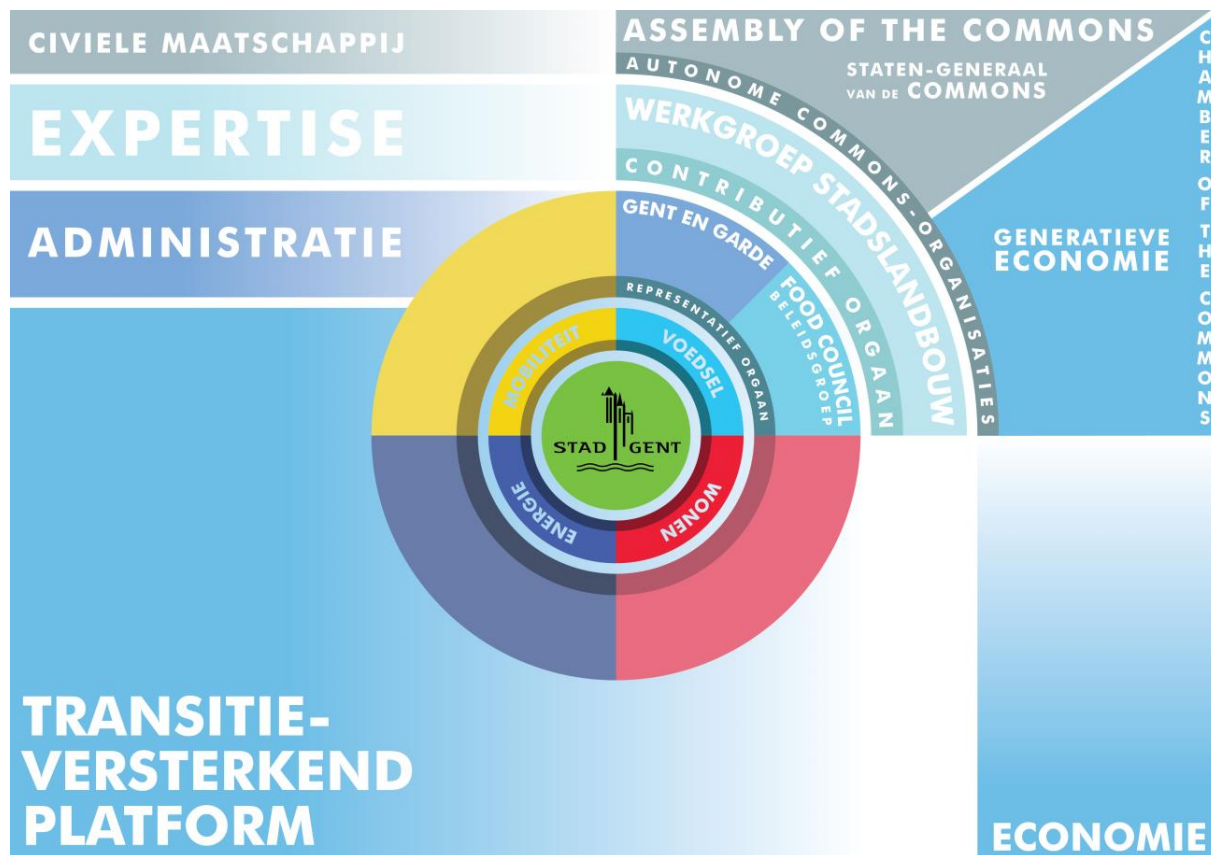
CIVIELE MAATSCHAPPIJ

EXPERTISE

ADMINISTRATIE

ASSEMBLY OF THE COMMONS

STATEN-GENERAAL VAN DE COMMONS

AUTONOME COMMONS-ORGANISATIES

WERKGROEP STADSLANDBOUW

CONTRIBUTIEF ORGAAN

GENT EN GARDE

FOOD COUNCIL BELEIDSGROEP

REPRESENTATIEF ORGAAN

CHAMBER OF THE COMMONS

GENERATIEVE ECONOMIE

MOBILITEIT

VOEDSEL

STAD GENT

ENERGIE

WONEN

TRANSITIE-VERSTERKEND PLATFORM

ECONOMIE